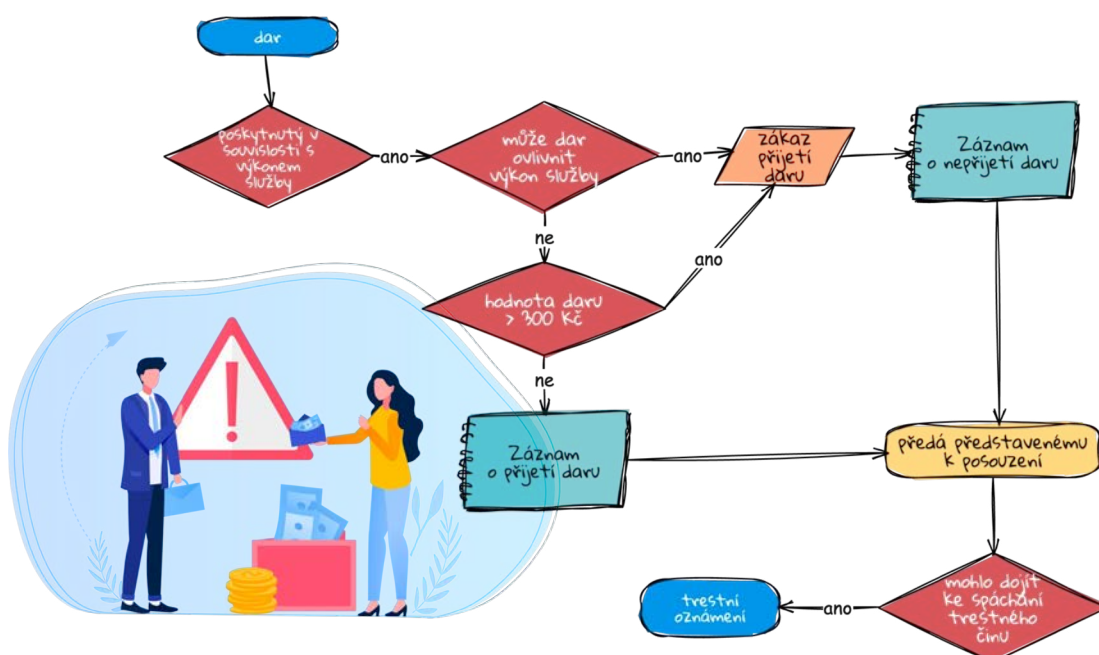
dar

poskytnutý v souvislosti s výkonem služby

ano

může dar ovlivnit výkon služby

ano

zákaz přijetí daru

Záznam o nepřijetí daru

ne

ano

hodnota daru > 300 Kč

ne

Záznam o přijetí daru

předá představenému k posouzení

trestní oznámení

ano

mohlo dojít ke spáchání trestného činu